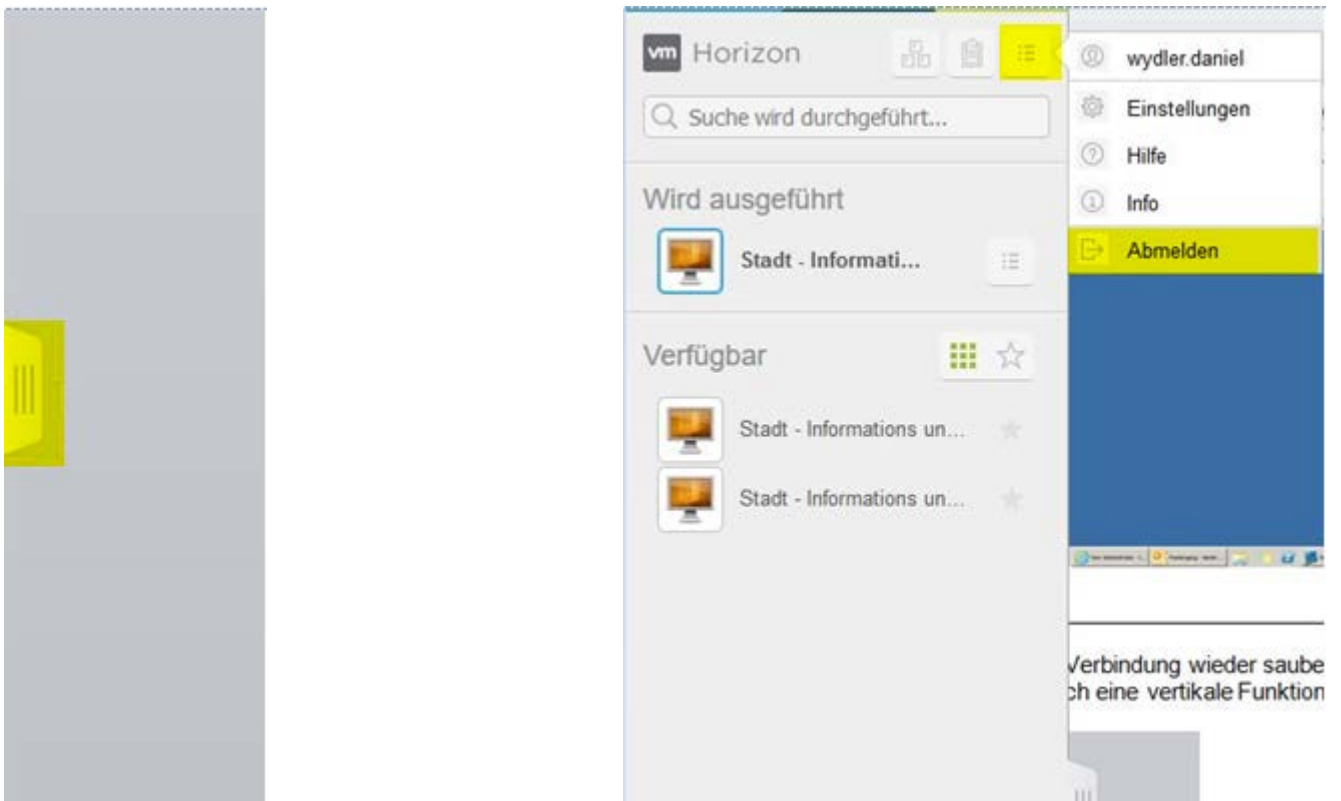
vm Horizon

Suche wird durchgeführt...

Wird ausgeführt

Stadt - Informati...

Verfügbar

Stadt - Informations un...

Stadt - Informations un...

wydler.daniel

Einstellungen

Hilfe

Info

Abmelden

Verbindung wieder saube
ch eine vertikale Funktion